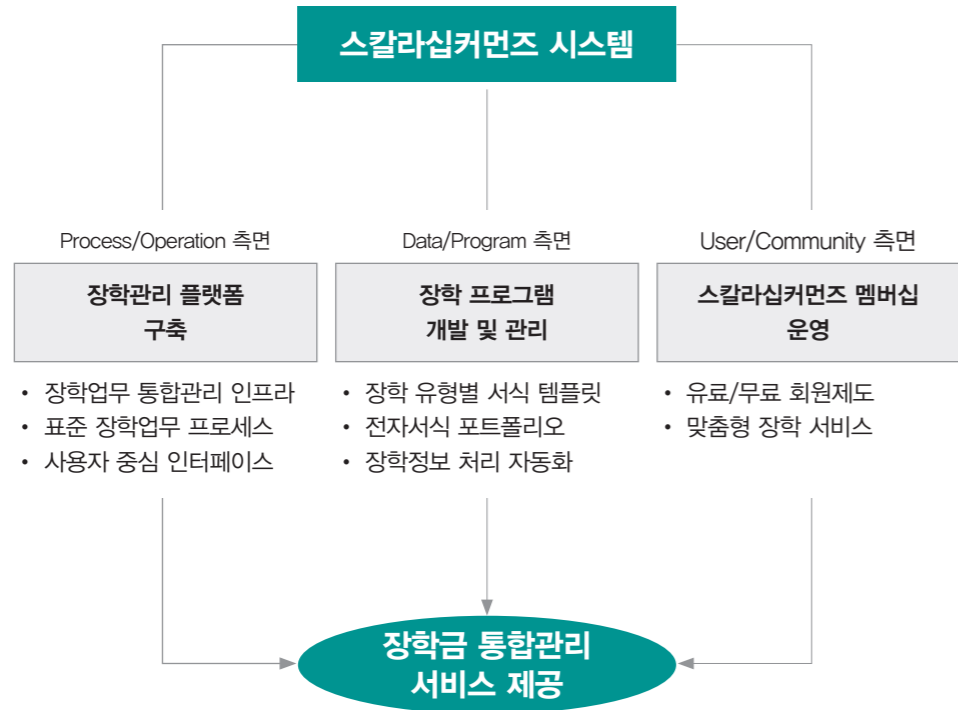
스칼라십커먼즈 시스템

Process/Operation 측면

장학관리 플랫폼 구축

• 장학업무 통합관리 인프라
• 표준 장학업무 프로세스
• 사용자 중심 인터페이스

Data/Program 측면

장학 프로그램 개발 및 관리

• 장학 유형별 서식 템플릿
• 전자서식 포트폴리오
• 장학정보 처리 자동화

User/Community 측면

스칼라십커먼즈 멤버십 운영

• 유료/무료 회원제도
• 맞춤형 장학 서비스

장학금 통합관리 서비스 제공